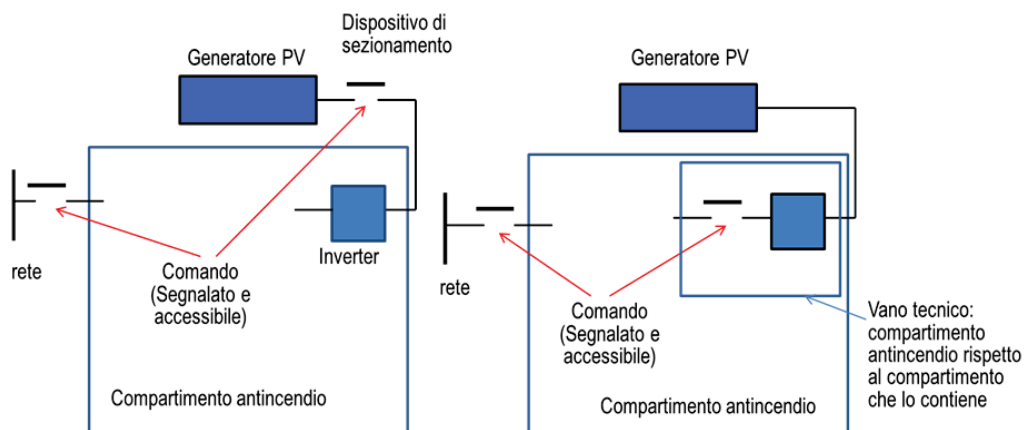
Dispositivo di sezionamento

Generatore PV

rete

Comando (Segnalato e accessibile)

Inverter

Compartimento antincendio

Generatore PV

rete

Comando (Segnalato e accessibile)

Vano tecnico: compartimento antincendio rispetto al compartimento che lo contiene

Compartimento antincendio